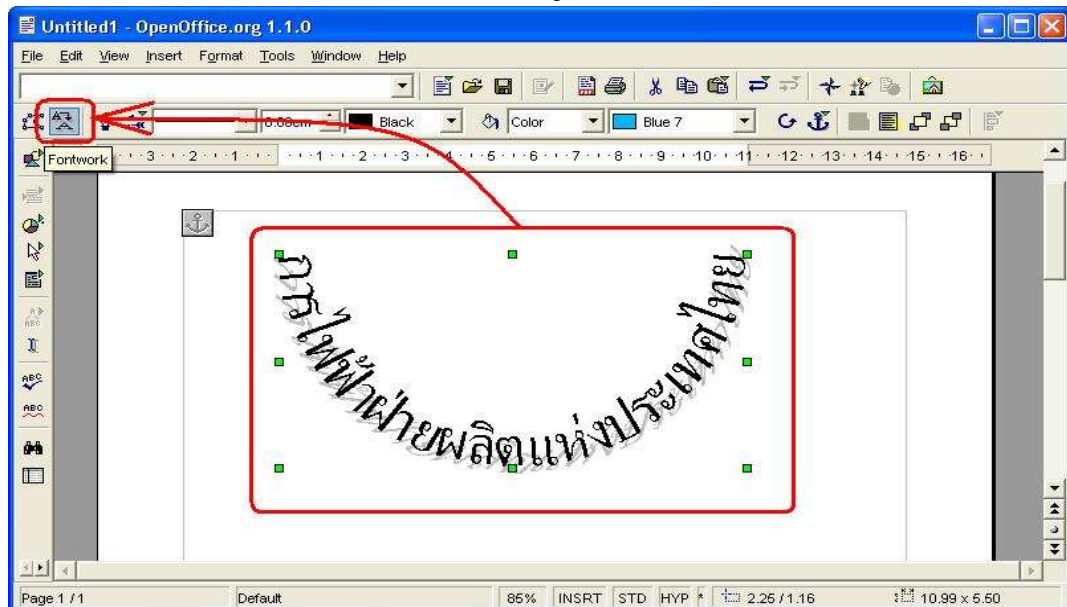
Untitled1 - OpenOffice.org 1.1.0

File Edit View Insert Format Tools Window Help

0.00cm Black Color Blue 7

Fontwork

3 2 1 1 2 3 4 5 6 7 8 9 10 11 12 13 14 15 16

การไฟฟ้าฝ่ายผลิตแห่งประเทศไทย

Page 1 / 1 Default 85% INSRT STD HYP * 2.25 / 1.16 10.99 x 5.50